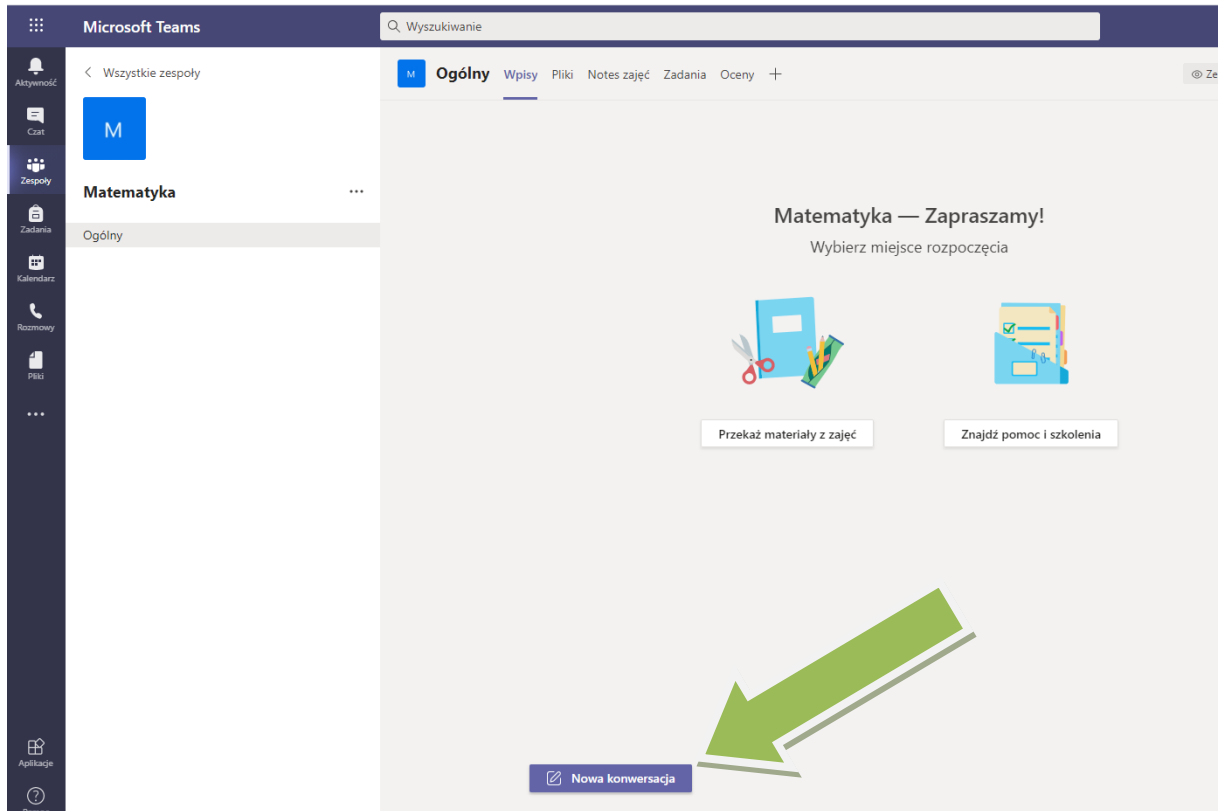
Microsoft Teams

Wyszukiwanie

Aktywność

Czat

Zespoły

Zadania

Kalendarz

Rozmowy

Pliki

...

Aplikacje

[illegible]

Wszystkie zespoły

M

Matematyka

...

Ogólny

M

Ogólny

Wpisy

Pliki

Notes zajęć

Zadania

Oceny

+

Ze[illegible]

Matematyka — Zapraszamy!

Wybierz miejsce rozpoczęcia

Przekaż materiały z zajęć

Znajdź pomoc i szkolenia

Nowa konwersacja